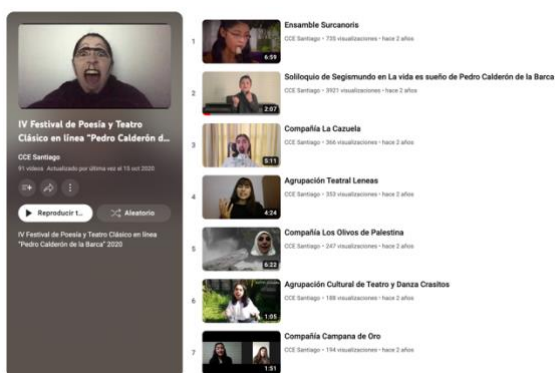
IV Festival de Poesía y Teatro Clásico en línea "Pedro Calderón d...

CCE Santiago

91 videos Actualizado por última vez el 15 oct 2020

Reproducir t...

Aleatorio

IV Festival de Poesía y Teatro Clásico en línea "Pedro Calderón de la Barca" 2020

1
6:59
Ensamble Surcanoris
CCE Santiago • 735 visualizaciones • hace 2 años

2
2:07
Soliloquio de Segismundo en La vida es sueño de Pedro Calderón de la Barca
CCE Santiago • 3921 visualizaciones • hace 2 años

3
5:11
Compañía La Cazuela
CCE Santiago • 366 visualizaciones • hace 2 años

4
4:24
Agrupación Teatral Leneas
CCE Santiago • 353 visualizaciones • hace 2 años

5
6:22
Compañía Los Olivos de Palestina
CCE Santiago • 247 visualizaciones • hace 2 años

6
1:05
Agrupación Cultural de Teatro y Danza Crasitos
CCE Santiago • 188 visualizaciones • hace 2 años

7
1:51
Compañía Campana de Oro
CCE Santiago • 194 visualizaciones • hace 2 años